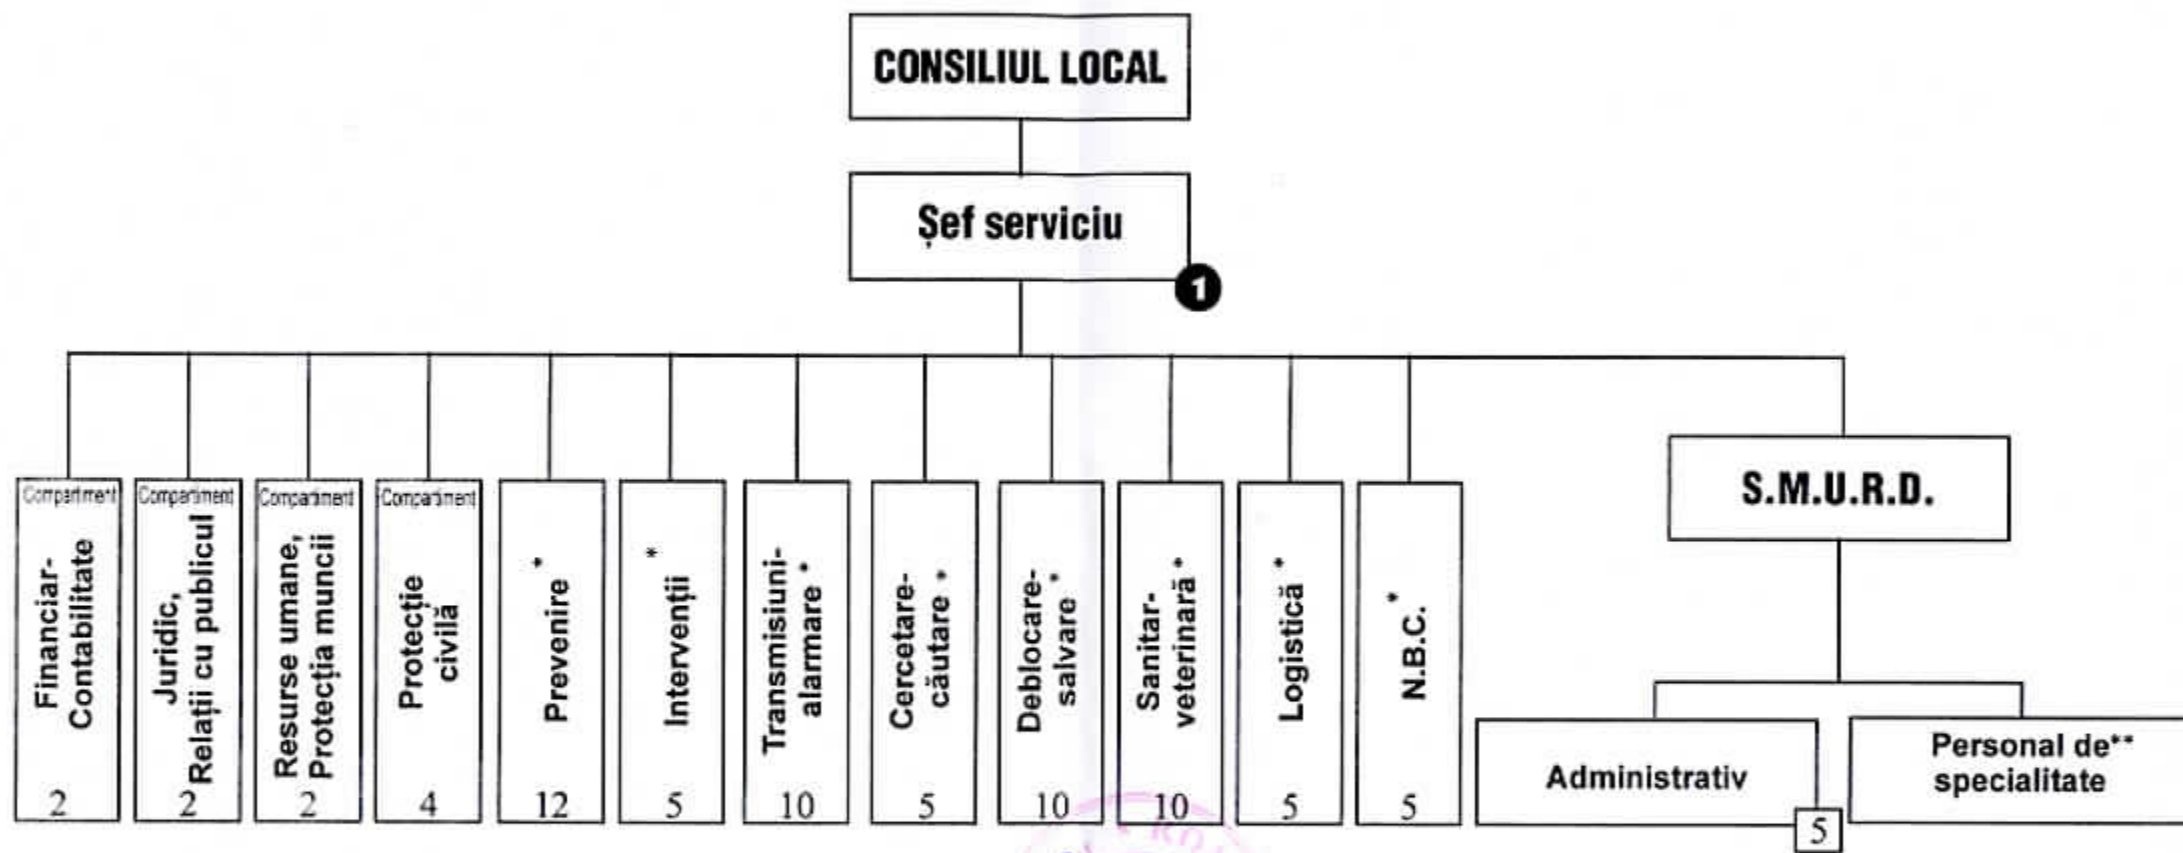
CONSILIUL LOCAL

Șef serviciu

1

Compartiment
Financiar-Contabilitate
2

Compartiment
Juridic, Relații cu publicul
2

Compartiment
Resurse umane, Protecția muncii
2

Compartiment
Protecție civilă
4

Prevenire *
12

Intervenții *
5

Transmisiuni-alarmare *
10

Cercetare-căutare *
5

Deblocare-salvare *
10

Sanitar-veterinară *
10

Logistică *
5

N.B.C. *
5

S.M.U.R.D.

Administrativ
5

Personal de** specialitate